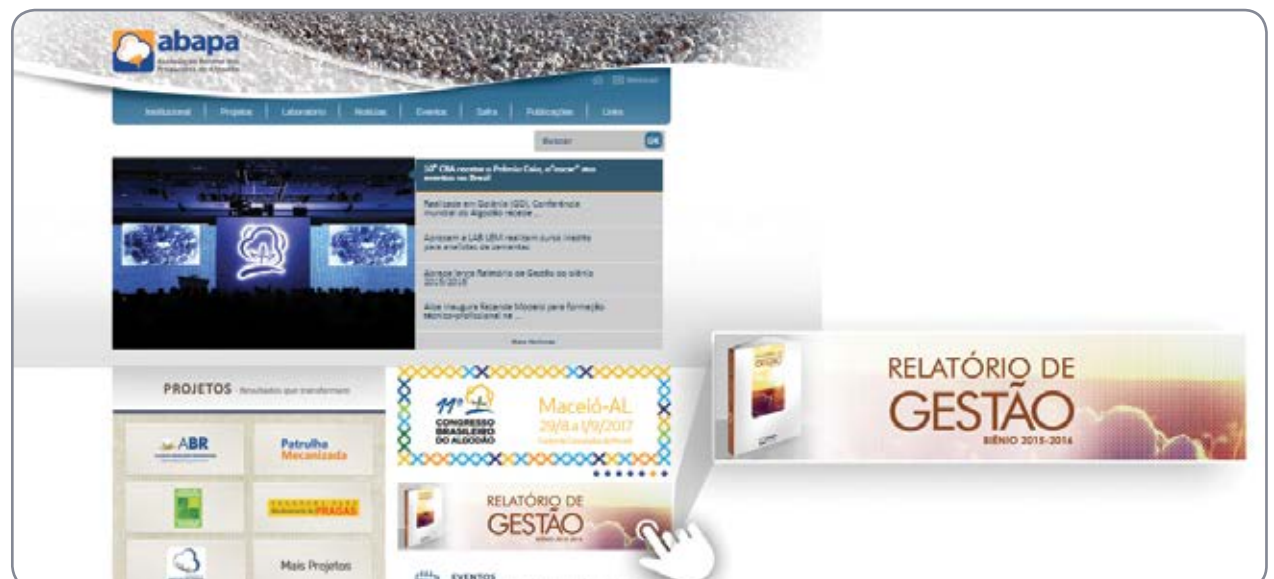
abapa
Associação Baiana dos Produtores de Algodão

Institucional | Projetos | Laboratório | Notícias | Eventos | Safra | Publicações | Links

Buscar OK

10º CBA recebe o Prêmio Caio, o"oscar" dos eventos no Brasil

Realizado em Goiânia (GO), Conferência mundial do Algodão recebe ...

Abrapa e LAB UEM realizam curso inédito para análises de sementes

Abrapa lança Relatório de Gestão do biênio 2015/2016

Abapa inaugura Fazenda Modelo para formação técnico-profissional na ...

Mais Notícias

PROJETOS Resultados que transformam

ABR

Patrulha Mecanizada

PRAGAS

Mais Projetos

11º CONGRESSO BRASILEIRO DO ALGODÃO
Maceió-AL
29/8 a 1/9/2017

RELATÓRIO DE GESTÃO

EVENTOS

RELATÓRIO DE GESTÃO
BIÊNIO 2015-2016